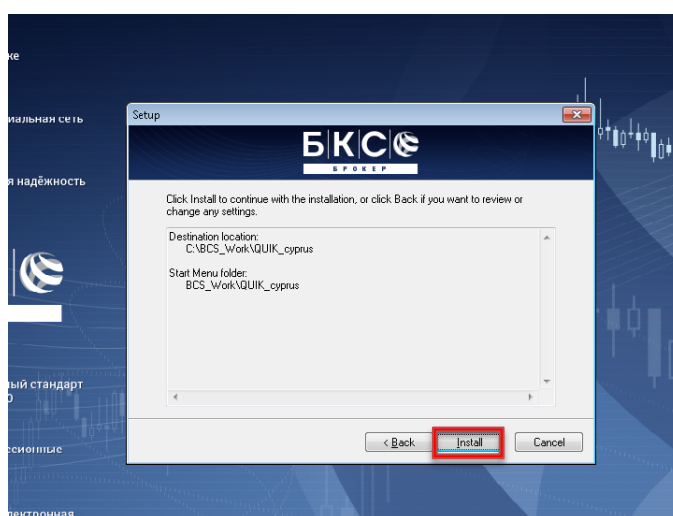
ке

иальная сеть

я надёжность

ый стандарт
0

ссионные

ектронная

Setup

БКС

БРОКЕР

Click Install to continue with the installation, or click Back if you want to review or change any settings.

Destination location:
C:\BCS_Work\QUIK_cyprus

Start Menu folder:
BCS_Work\QUIK_cyprus

< Back

Install

Cancel